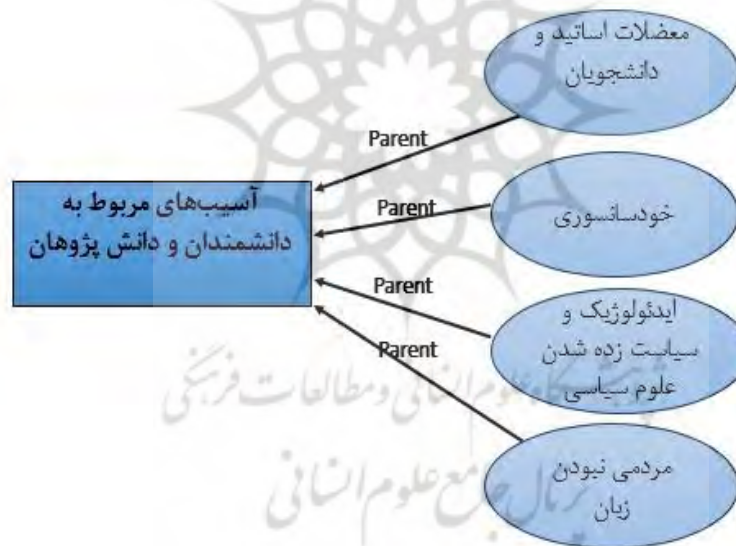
معضلات اساتید و دانشجویان

Parent

آسیب‌های مربوط به دانشمندان و دانش پژوهان

Parent

خودسانسوری

Parent

ایدئولوژیک و سیاست زده شدن علوم سیاسی

Parent

مردمی نبودن زبان

پژوهشگاه علوم انسانی و مطالعات فرهنگی
پرتال جامع علوم انسانی